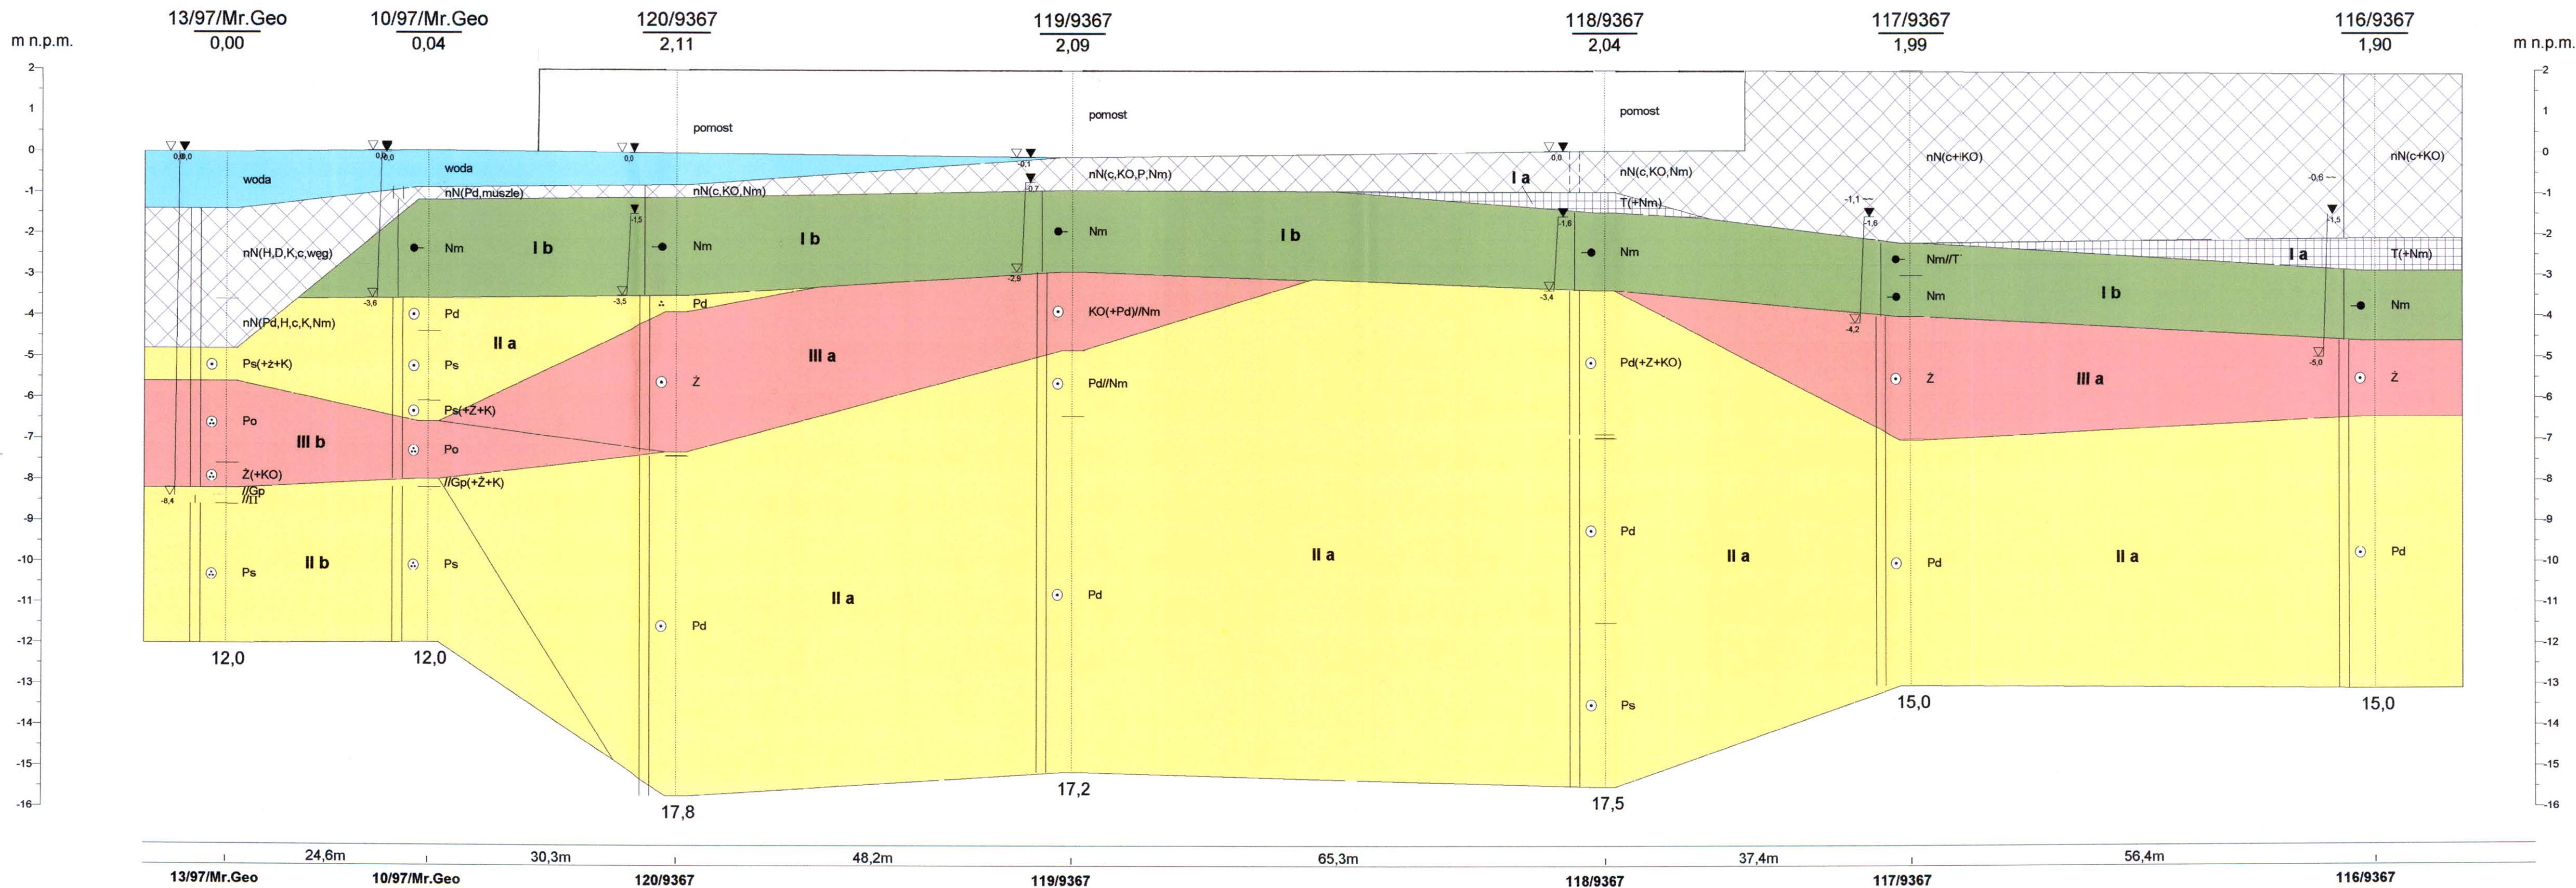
m n.p.m.

13/97/Mr.Geo
0,00

10/97/Mr.Geo
0,04

120/9367
2,11

119/9367
2,09

118/9367
2,04

117/9367
1,99

116/9367
1,90

m n.p.m.

2
1
0
-1
-2
-3
-4
-5
-6
-7
-8
-9
-10
-11
-12
-13
-14
-15
-16

pomost
pomost
pomost

0,0 0,0
0,0 0,0
0,0
-0,1
0,0

woda
woda

nN(Pd,muszle)
nN(c,KO,Nm)
nN(c,KO,P,Nm)
nN(c,KO,Nm)
nN(c+KO)
nN(c+KO)

I a
T(+Nm)
I a
T(+Nm)

-0,7
-1,5
-1,6
-1,1
-1,6
-0,6
-1,5

nN(H,D,K,c,węg)
Nm
I b
Nm
I b
Nm
I b
Nm
Nm//T
Nm
I b
Nm

-3,6
-3,5
-2,9
-3,4
-4,2
-5,0

nN(Pd,H,c,K,Nm)
Pd
Pd
II a
KO(+Pd)//Nm
III a
Pd(+Z+KO)
Ps(+ż+K)
Ps
Ż
Pd//Nm
Ż
III a
Ż
Ps(+Ż+K)
Po
III b
Po
Ż(+KO)
//Gp
//Gp(+Ż+K)
//Π
-8,4

Pd
II b
Ps
Ps
II a
Pd
II a
Pd
II a
Pd
II a
Pd
Pd
Ps

12,0
12,0
17,8
17,2
17,5
15,0
15,0

24,6m
30,3m
48,2m
65,3m
37,4m
56,4m

13/97/Mr.Geo
10/97/Mr.Geo
120/9367
119/9367
118/9367
117/9367
116/9367